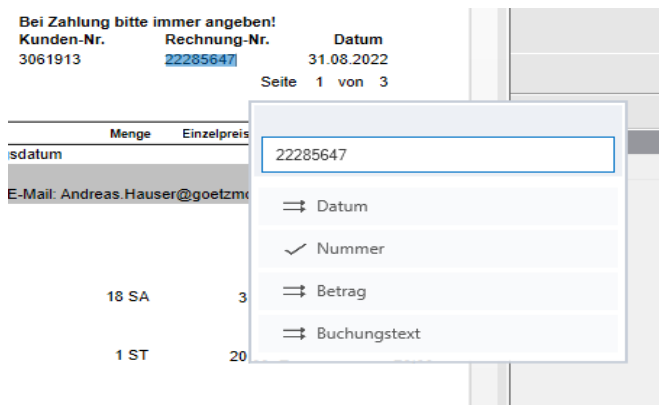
Bei Zahlung bitte immer angeben!
Kunden-Nr. Rechnung-Nr. Datum
3061913 22285647 31.08.2022
Seite 1 von 3

Menge Einzelpreis
sdatum

E-Mail: Andreas.Hauser@goetzm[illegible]

18 SA 3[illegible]

1 ST 20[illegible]

22285647

Datum

Nummer

Betrag

Buchungstext